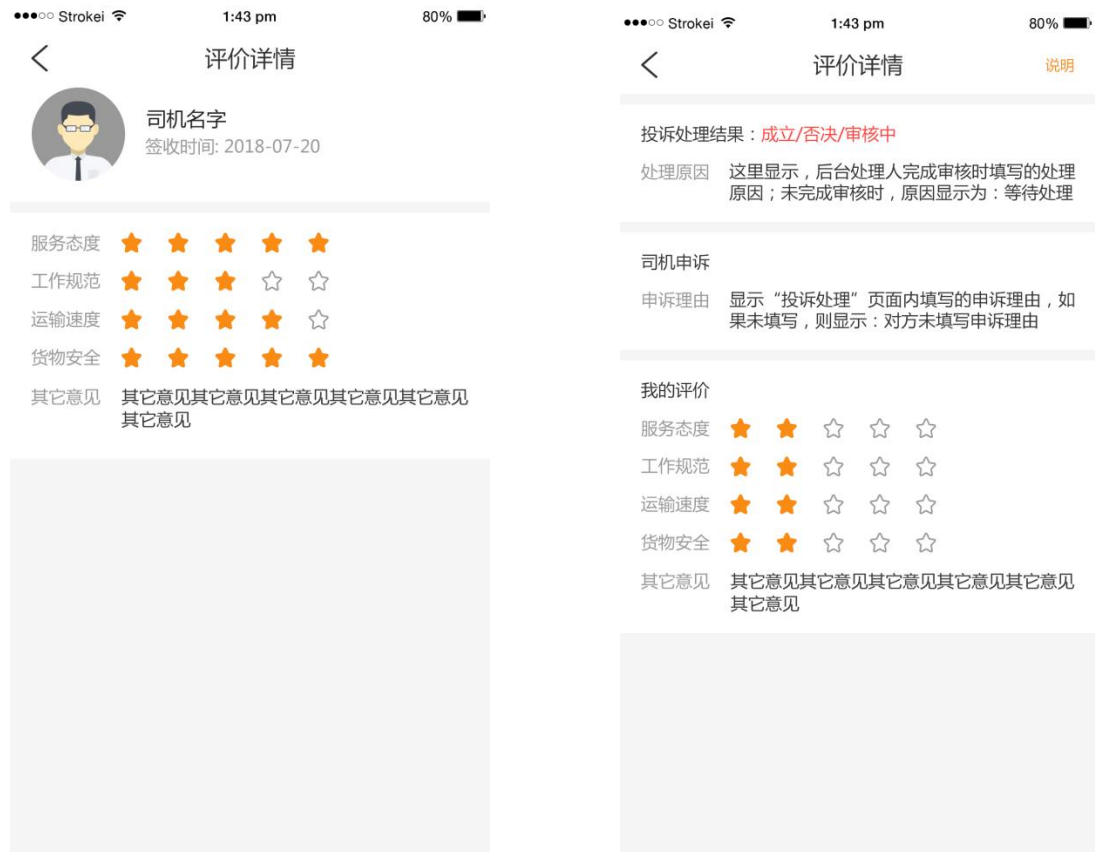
●●●○○ Strokei 1:43 pm 80%

<

评价详情

司机名字

签收时间: 2018-07-20

服务态度

工作规范

运输速度

货物安全

其它意见 其它意见其它意见其它意见其它意见其它意见其它意见

●●●○○ Strokei 1:43 pm 80%

<

评价详情

说明

投诉处理结果：成立/否决/审核中

处理原因 这里显示，后台处理人完成审核时填写的处理原因；未完成审核时，原因显示为：等待处理

司机申诉

申诉理由 显示“投诉处理”页面内填写的申诉理由，如果未填写，则显示：对方未填写申诉理由

我的评价

服务态度

工作规范

运输速度

货物安全

其它意见 其它意见其它意见其它意见其它意见其它意见其它意见